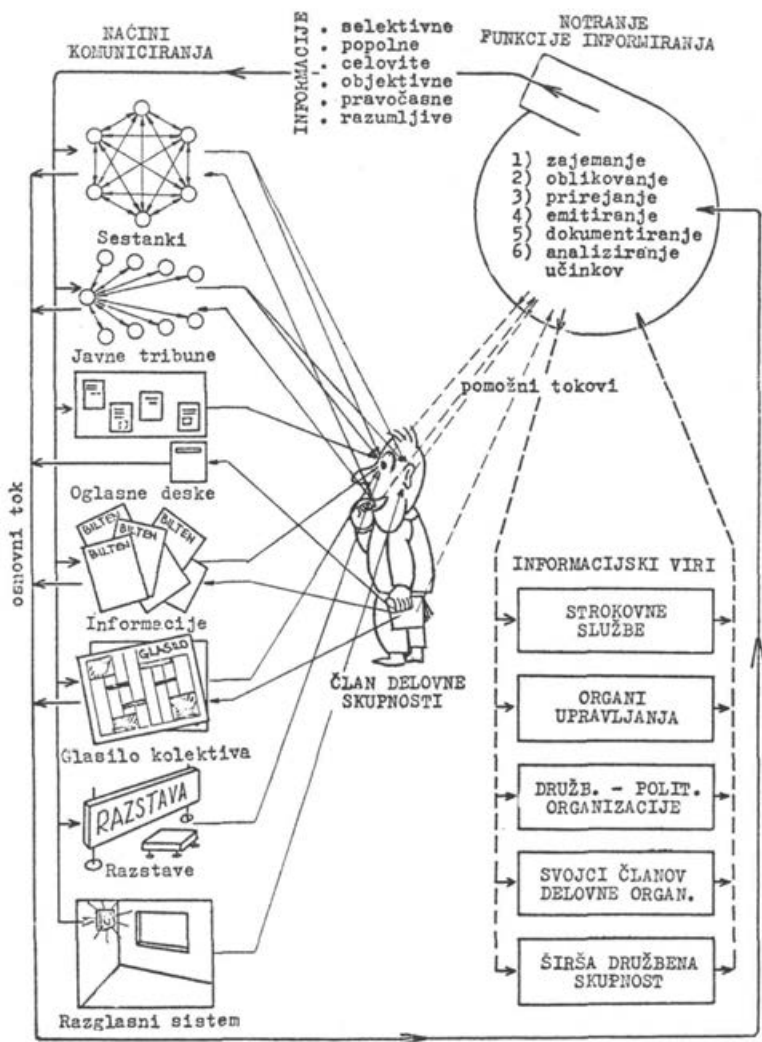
NAČINI KOMUNICIRANJA

INFORMACIJE
. selektivne
. popolne
. celovite
. objektivne
. pravočasne
. razumljive

NOTRANJE FUNKCIJE INFORMIRANJA

1) zajemanje
2) oblikovanje
3) prirejanje
4) emitiranje
5) dokumentiranje
6) analiziranje učinkov

Sestanki

Javne tribune

pomožni tokovi

Oglasne deske

osnovni tok

BILTEN
BILTEN
BILTEN
BILTEN

Informacije

GLASILO

Glasilo kolektiva

ČLAN DELOVNE SKUPNOSTI

INFORMACIJSKI VIRI

STROKOVNE SLUŽBE

ORGANI UPRAVLJANJA

DRUŽB. - POLIT. ORGANIZACIJE

SVOJCI ČLANOV DELOVNE ORGAN.

ŠIRŠA DRUŽBENA SKUPNOST

RAZSTAVA

Razstave

Razglasni sistem